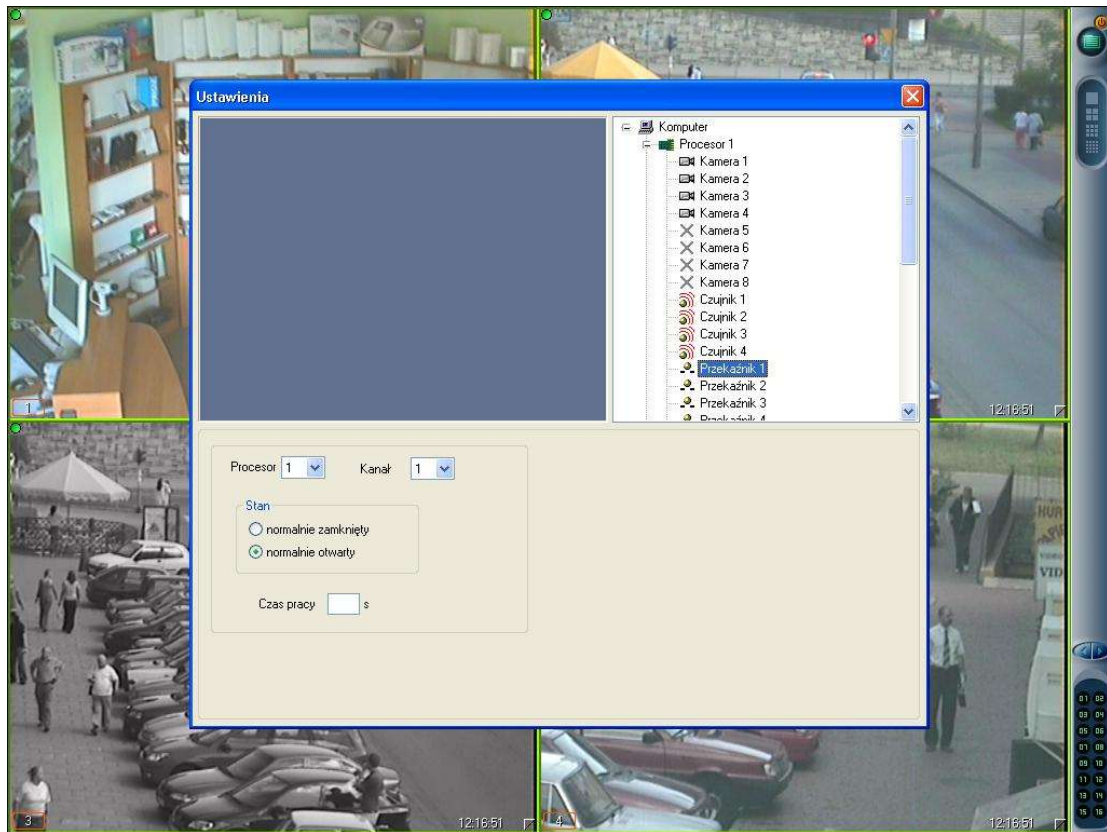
Ustawienia

Komputer
Procesor 1
Kamera 1
Kamera 2
Kamera 3
Kamera 4
Kamera 5
Kamera 6
Kamera 7
Kamera 8
Czujnik 1
Czujnik 2
Czujnik 3
Czujnik 4
Przekaźnik 1
Przekaźnik 2
Przekaźnik 3
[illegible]

Procesor 1
Kanał 1

Stan
normalnie zamknięty
normalnie otwarty

Czas pracy s

1
12:16:51
3
12:16:51
4
12:16:51

01 02
03 04
05 06
07 08
09 10
11 12
13 14
15 16